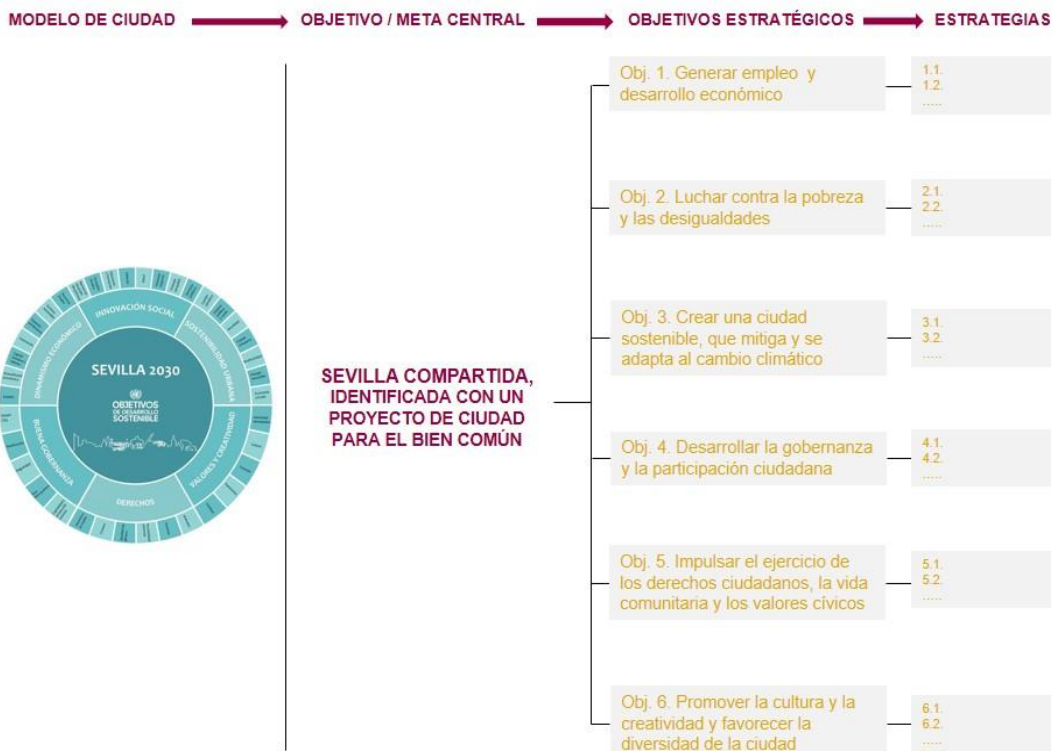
MODELO DE CIUDAD

OBJETIVO / META CENTRAL

OBJETIVOS ESTRATÉGICOS

ESTRATEGIAS

INNOVACIÓN SOCIAL

SOSTENIBILIDAD URBANA

VALORES Y CREATIVIDAD

DERECHOS

BUENA GOBERNANZA

DINAMISMO ECONÓMICO

SEVILLA 2030

OBJETIVOS DE DESARROLLO SOSTENIBLE

SEVILLA COMPARTIDA, IDENTIFICADA CON UN PROYECTO DE CIUDAD PARA EL BIEN COMÚN

Obj. 1. Generar empleo y desarrollo económico

1.1.
1.2.
.....

Obj. 2. Luchar contra la pobreza y las desigualdades

2.1.
2.2.
.....

Obj. 3. Crear una ciudad sostenible, que mitiga y se adapta al cambio climático

3.1.
3.2.
.....

Obj. 4. Desarrollar la gobernanza y la participación ciudadana

4.1.
4.2.
.....

Obj. 5. Impulsar el ejercicio de los derechos ciudadanos, la vida comunitaria y los valores cívicos

5.1.
5.2.
.....

Obj. 6. Promover la cultura y la creatividad y favorecer la diversidad de la ciudad

6.1.
6.2.
.....